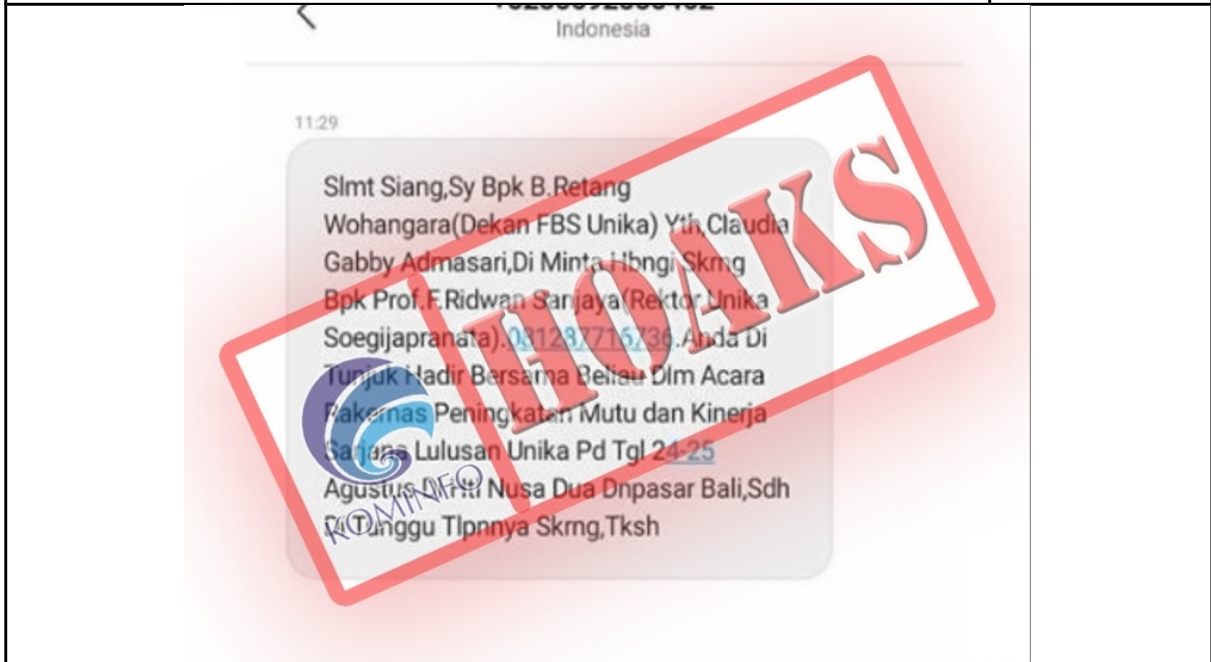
Indonesia

11:29

Slmt Siang,Sy Bpk B.Retang Wohangara(Dekan FBS Unika) Yth,Claudia Gabby Admasari,Di Minta Hbngi Skrng Bpk Prof.F.Ridwan Sanjaya(Rektor Unika Soegijapranata).081287716736.Anda Di Tunjuk Hadir Bersama Beliau Dlm Acara Rakernas Peningkatan Mutu dan Kinerja Sarjana Lulusan Unika Pd Tgl 24-25 Agustus Di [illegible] Nusa Dua Dnpasar Bali,Sdh Di Tunggu Tlpnnya Skrng,Tksh

HOAKS

KOMINFO